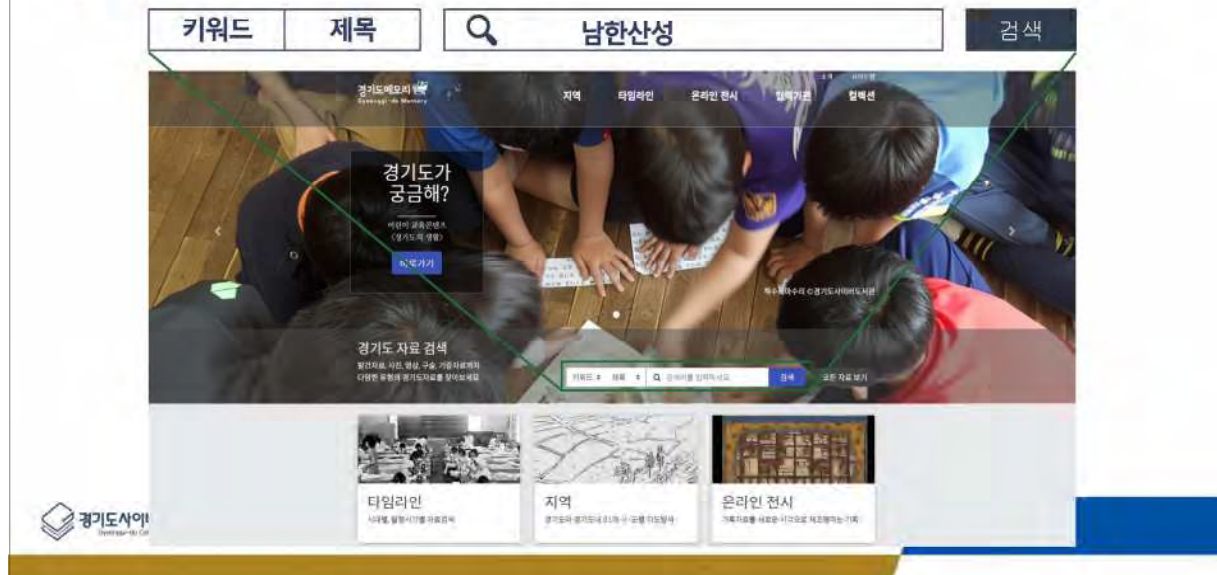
키워드 | 제목 | 남한산성 | 검색

경기도메모리
Gyeonggi-do Memory

로그인 | 회원가입

지역 | 타임라인 | 온라인 전시 | 협력기관 | 컬렉션

경기도가 궁금해?

어린이 교육콘텐츠
(경기도의 생활)

바로가기

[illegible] ©경기도사이버도서관

경기도 자료 검색

발간자료, 사진, 영상, 구술, 기증자료까지
다양한 유형의 경기도자료를 찾아보세요

키워드 | 제목 | 검색어를 입력하세요

검색

모든 자료 보기

타임라인
시대별, 발행시기별 자료검색

지역
경기도와 경기도내 31개 시·군별 지도탐색

온라인 전시
기록자료를 새로운 시각으로 재조명하는 기획

경기도사이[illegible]
Gyeonggi-do Cy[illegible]